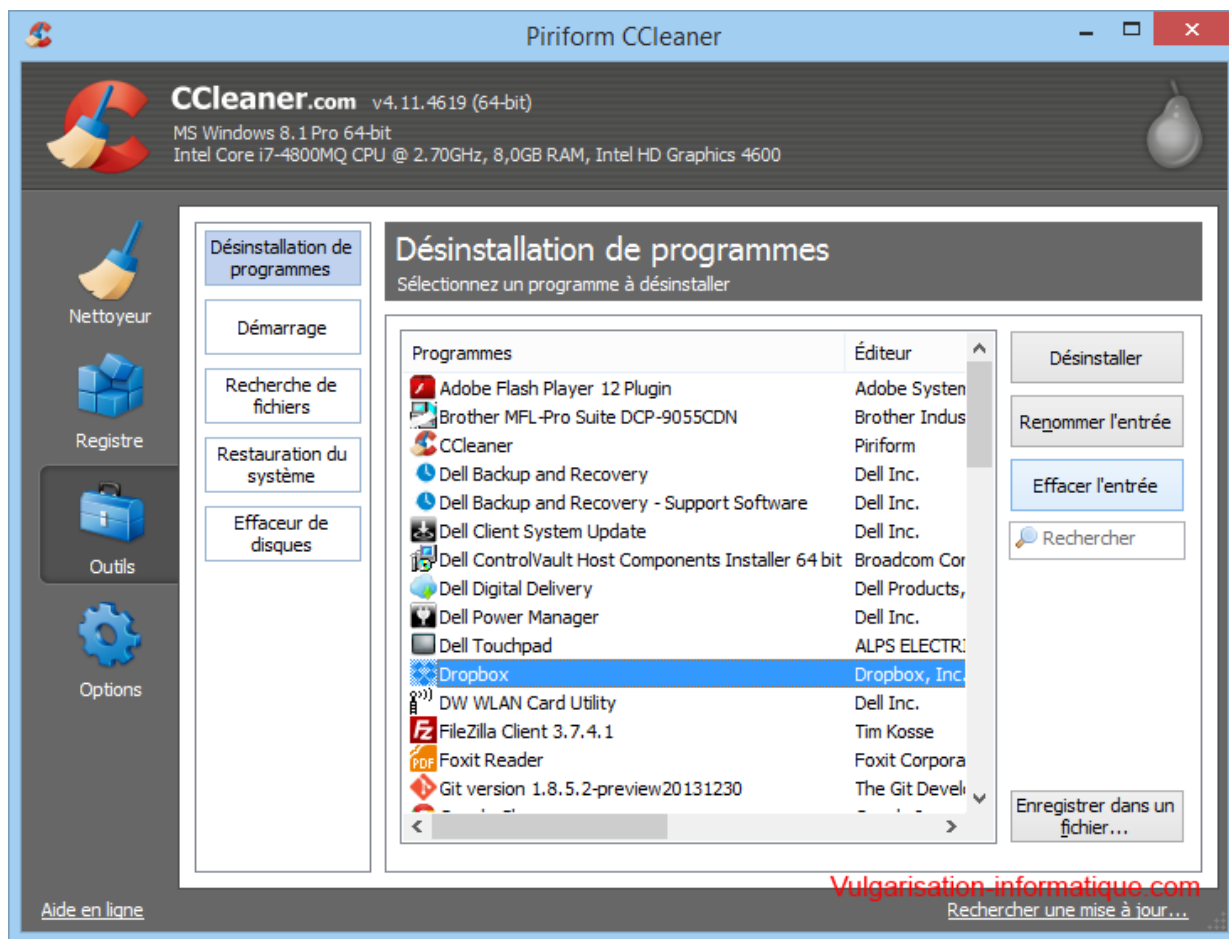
Piriform CCleaner

CCleaner.com v4.11.4619 (64-bit)
MS Windows 8.1 Pro 64-bit
Intel Core i7-4800MQ CPU @ 2.70GHz, 8,0GB RAM, Intel HD Graphics 4600

Nettoyeur
Registre
Outils
Options

Désinstallation de programmes
Démarrage
Recherche de fichiers
Restauration du système
Effaceur de disques

Désinstallation de programmes
Sélectionnez un programme à désinstaller

| Programmes | Éditeur |
|---|---|
| Adobe Flash Player 12 Plugin | Adobe Systen |
| Brother MFL-Pro Suite DCP-9055CDN | Brother Indus |
| CCleaner | Piriform |
| Dell Backup and Recovery | Dell Inc. |
| Dell Backup and Recovery - Support Software | Dell Inc. |
| Dell Client System Update | Dell Inc. |
| Dell ControlVault Host Components Installer 64 bit | Broadcom Cor |
| Dell Digital Delivery | Dell Products, |
| Dell Power Manager | Dell Inc. |
| Dell Touchpad | ALPS ELECTRI |
| Dropbox | Dropbox, Inc. |
| DW WLAN Card Utility | Dell Inc. |
| FileZilla Client 3.7.4.1 | Tim Kosse |
| Foxit Reader | Foxit Corpora |
| Git version 1.8.5.2-preview20131230 | The Git Devel |

Désinstaller
Renommer l'entrée
Effacer l'entrée
Rechercher
Enregistrer dans un fichier...

Vulgarisation-informatique.com
Aide en ligne
Rechercher une mise à jour...